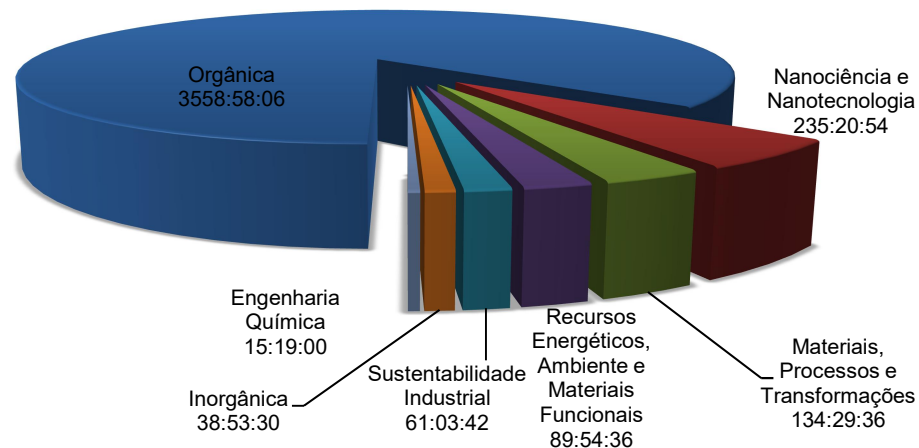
Orgânica
3558:58:06

Nanociência e Nanotecnologia
235:20:54

Engenharia Química
15:19:00

Inorgânica
38:53:30

Sustentabilidade Industrial
61:03:42

Recursos Energéticos, Ambiente e Materiais Funcionais
89:54:36

Materiais, Processos e Transformações
134:29:36